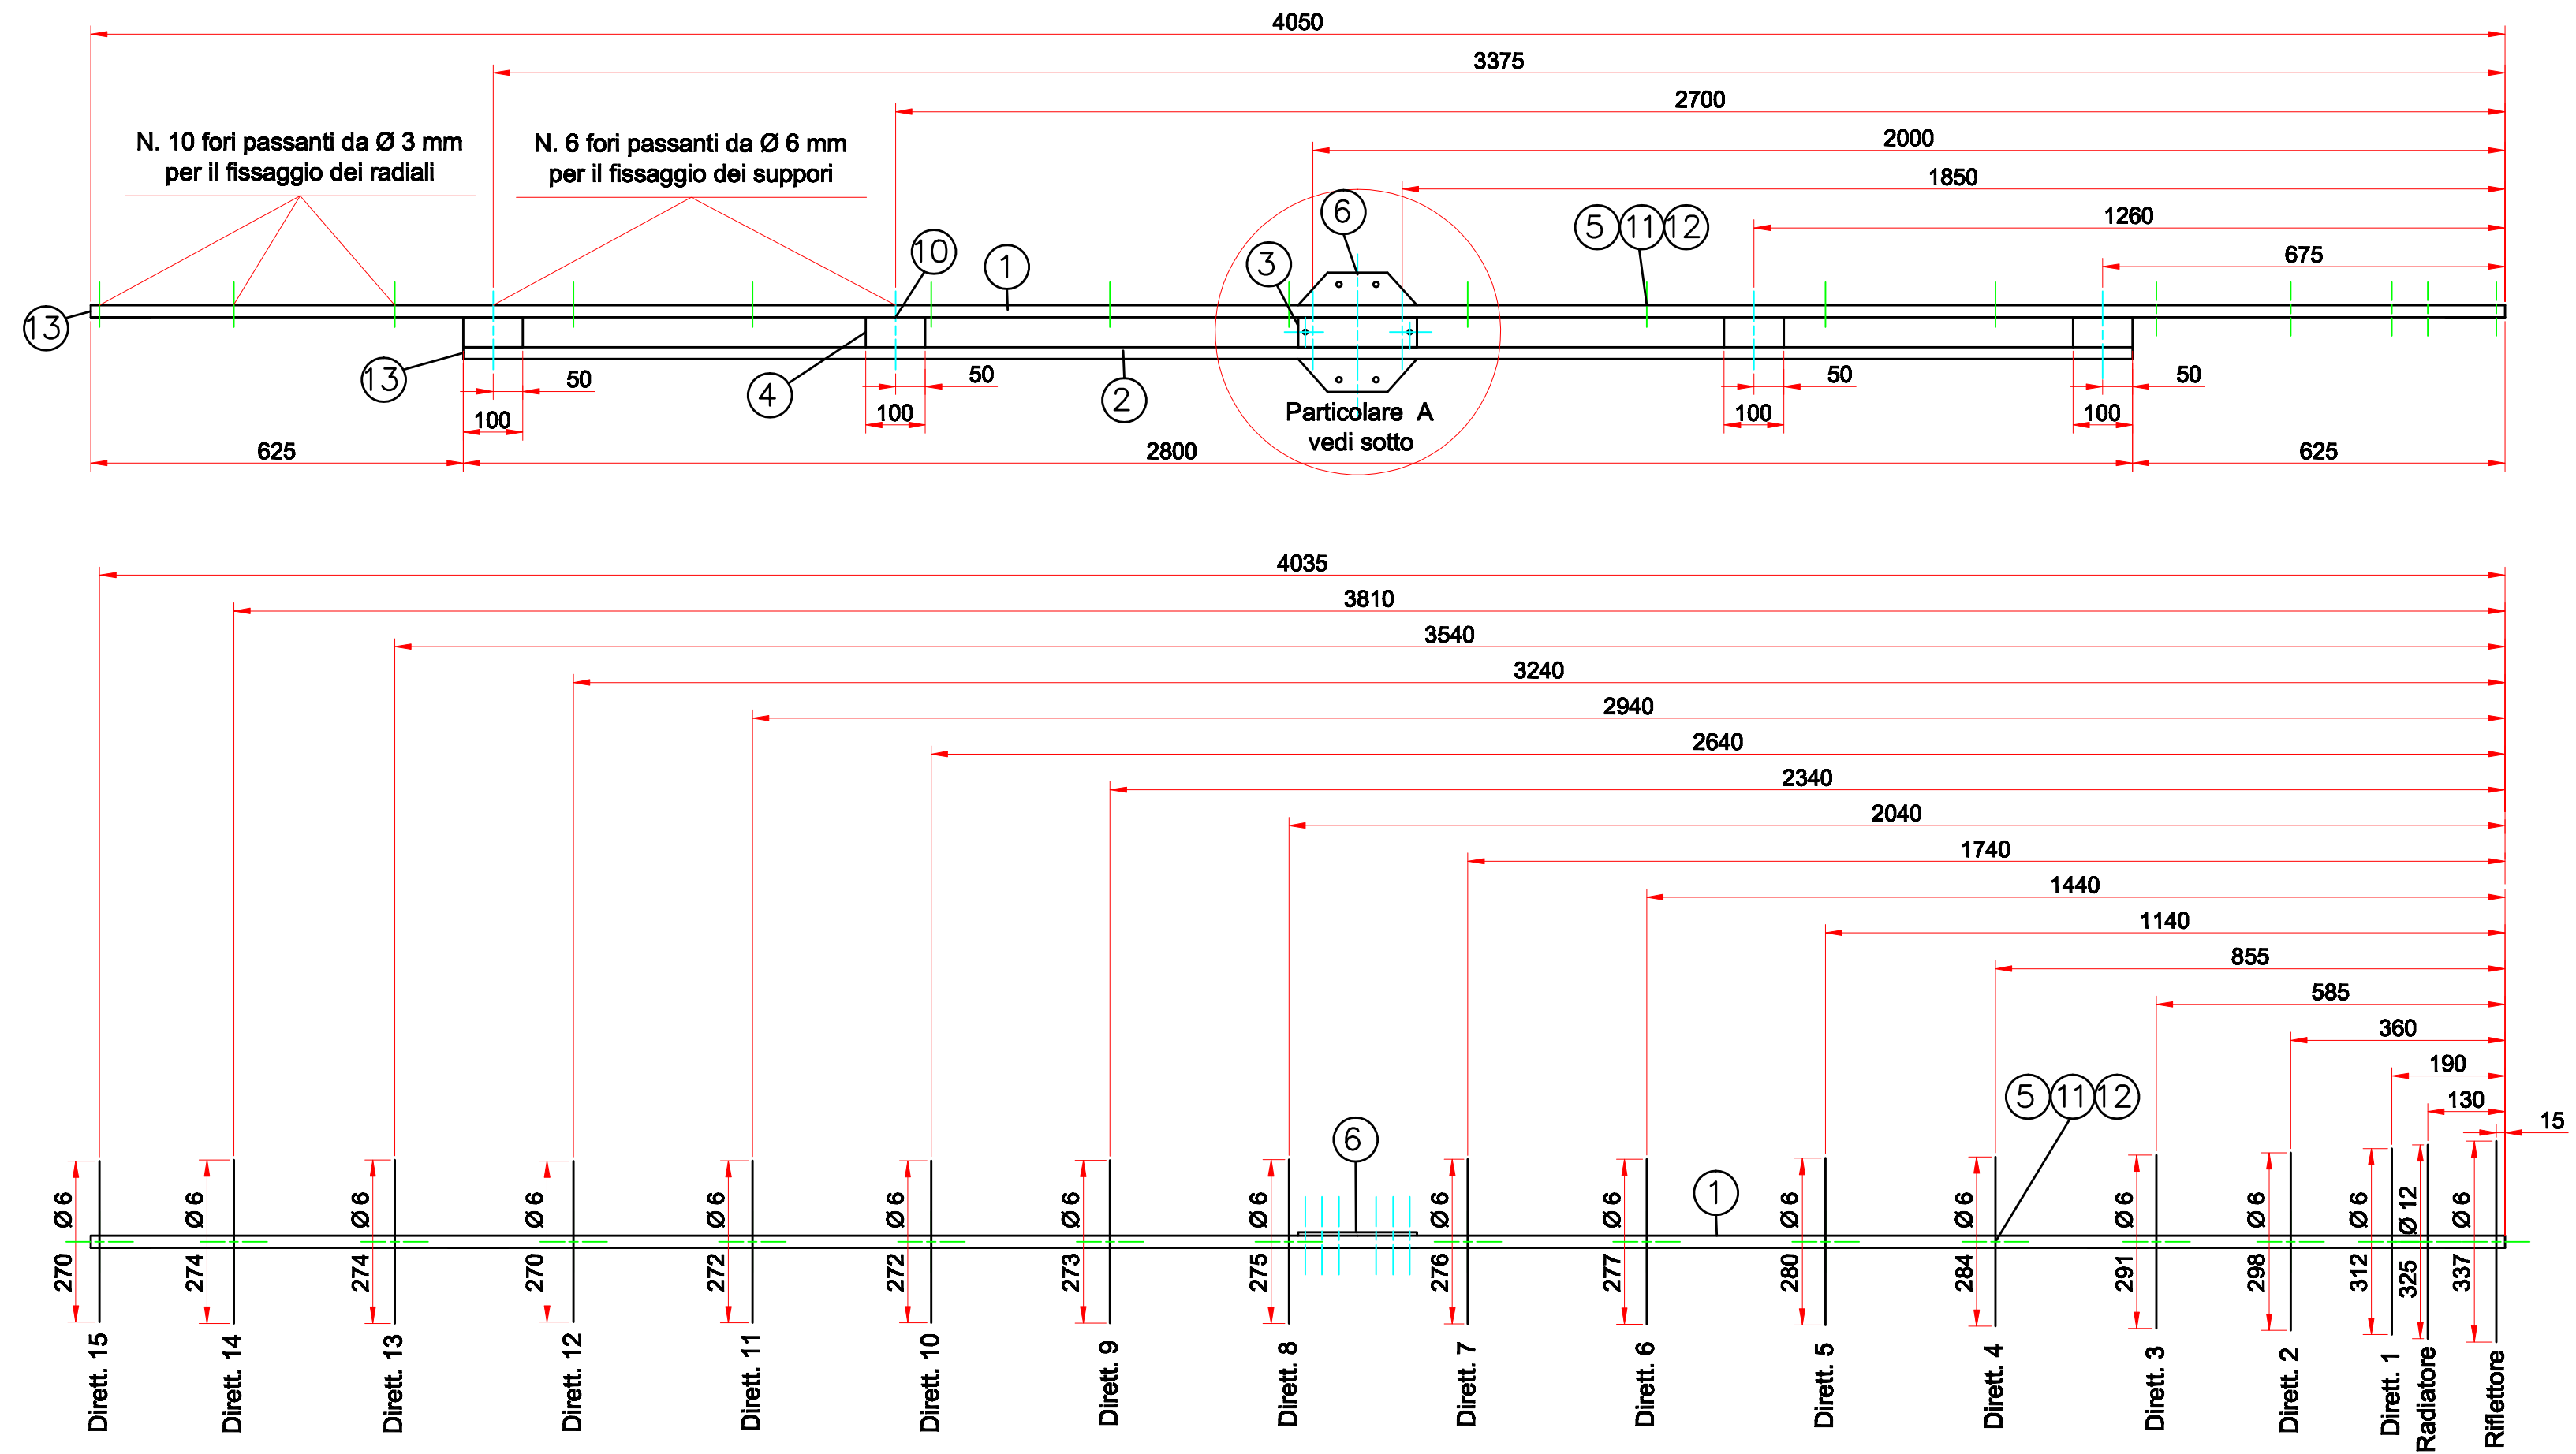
4050
3375
2700
2000
1850
1260
675

N. 10 fori passanti da Ø 3 mm per il fissaggio dei radiali

N. 6 fori passanti da Ø 6 mm per il fissaggio dei suppori

6
10
1
3
5 11 12
13
13
4
2
50
100
50
100
50
100
50
100
Particolare A vedi sotto
625
2800
625

4035
3810
3540
3240
2940
2640
2340
2040
1740
1440
1140
855
585
360
190
130
15
5 11 12
6
1

Ø 6
270
Dirett. 15
Ø 6
274
Dirett. 14
Ø 6
274
Dirett. 13
Ø 6
270
Dirett. 12
Ø 6
272
Dirett. 11
Ø 6
272
Dirett. 10
Ø 6
273
Dirett. 9
Ø 6
275
Dirett. 8
Ø 6
276
Dirett. 7
Ø 6
277
Dirett. 6
Ø 6
280
Dirett. 5
Ø 6
284
Dirett. 4
Ø 6
291
Dirett. 3
Ø 6
298
Dirett. 2
Ø 6
312
Dirett. 1
Ø 12
325
Radiatore
Ø 6
337
Riflettore